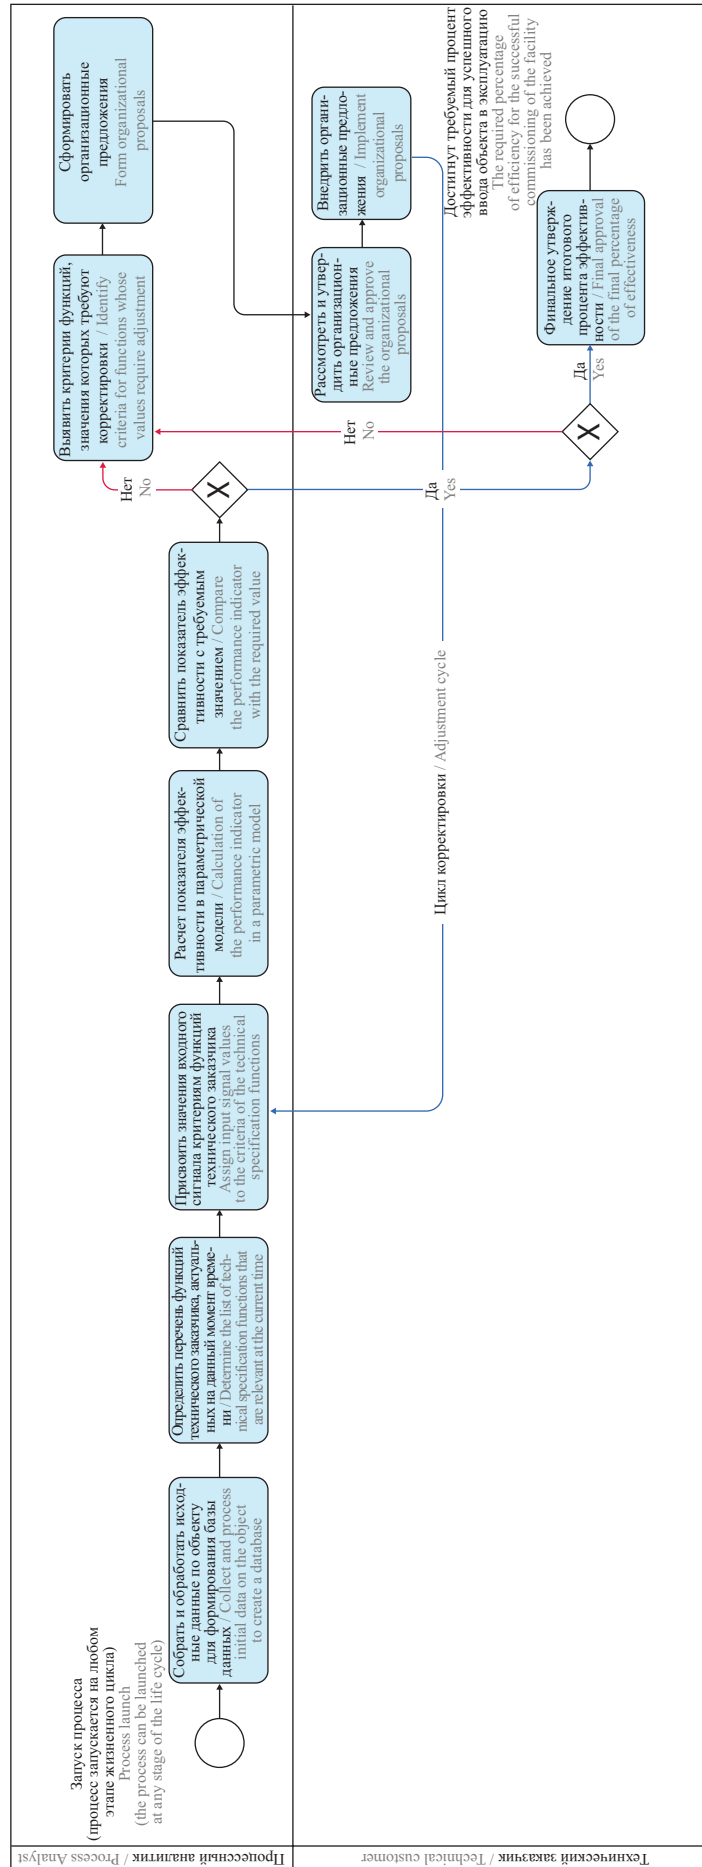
Процессный аналитик / Process Analyst

Технический заказчик / Technical customer

Запуск процесса (процесс запускается на любом этапе жизненного цикла)
Process launch (the process can be launched at any stage of the life cycle)

Собрать и обработать исходные данные по объекту для формирования базы данных / Collect and process initial data on the object to create a database

Определить перечень функций технического заказчика, актуальных на данный момент времени / Determine the list of technical specification functions that are relevant at the current time

Присвоить значения входного сигнала критериям функций технического заказчика
Assign input signal values to the criteria of the technical specification functions

Расчет показателя эффективности в параметрической модели / Calculation of the performance indicator in a parametric model

Сравнить показатель эффективности с требуемым значением / Compare the performance indicator with the required value

Нет
No

Выявить критерии функций, значения которых требуют корректировки / Identify criteria for functions whose values require adjustment

Сформировать организационные предложения
Form organizational proposals

Цикл корректировки / Adjustment cycle

Да
Yes

Рассмотреть и утвердить организационные предложения
Review and approve the organizational proposals

Внедрить организационные предложения / Implement organizational proposals

Нет
No

Достигнут требуемый процент эффективности для успешного ввода объекта в эксплуатацию
The required percentage of efficiency for the successful commissioning of the facility has been achieved

Да
Yes

Финальное утверждение итогового процента эффективности / Final approval of the final percentage of effectiveness